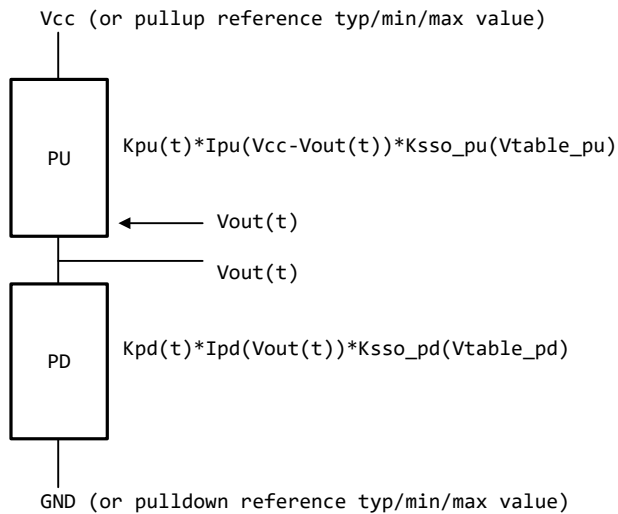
Vcc (or pullup reference typ/min/max value)

PU

Kpu(t)*Ipu(Vcc-Vout(t))*Ksso_pu(Vtable_pu)

Vout(t)

Vout(t)

PD

Kpd(t)*Ipd(Vout(t))*Ksso_pd(Vtable_pd)

GND (or pulldown reference typ/min/max value)